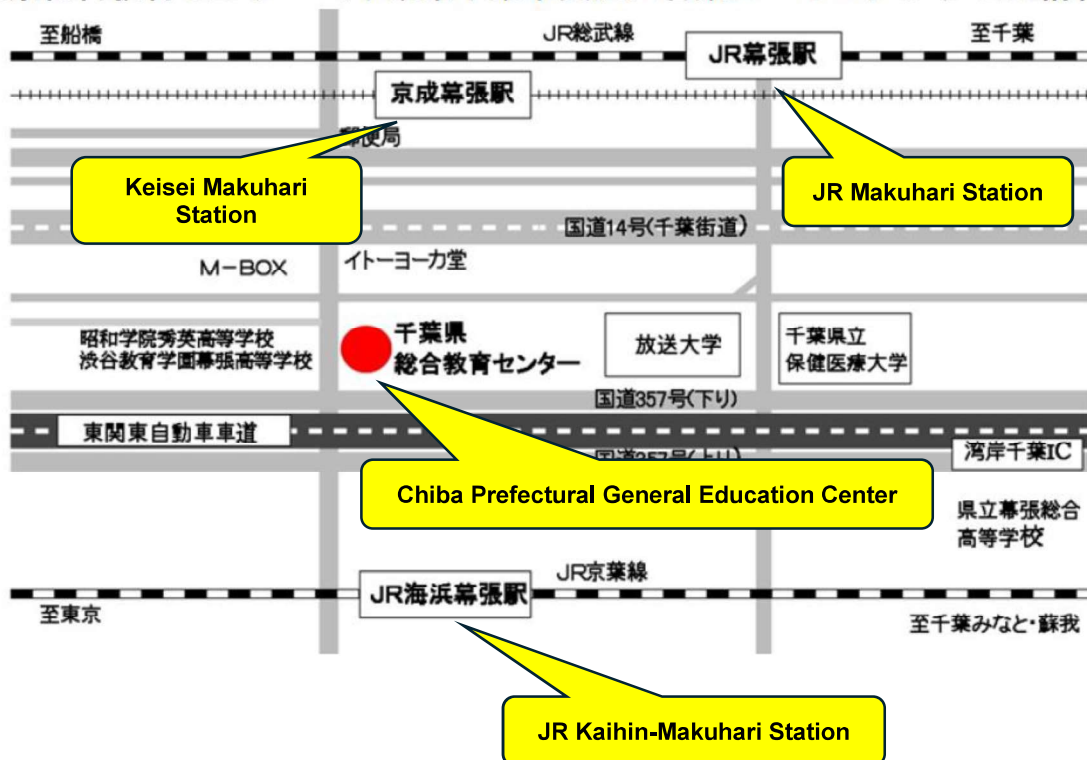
至船橋

JR総武線

JR幕張駅

至千葉

京成幕張駅

郵便局

Keisei Makuhari Station

JR Makuhari Station

国道14号(千葉街道)

M−BOX

イトーヨーカ堂

昭和学院秀英高等学校
渋谷教育学園幕張高等学校

千葉県
総合教育センター

放送大学

千葉県立
保健医療大学

国道357号(下り)

東関東自動車車道

国道357号(上り)

湾岸千葉IC

Chiba Prefectural General Education Center

県立幕張総合
高等学校

JR京葉線

JR海浜幕張駅

至東京

至千葉みなと・蘇我

JR Kaihin-Makuhari Station